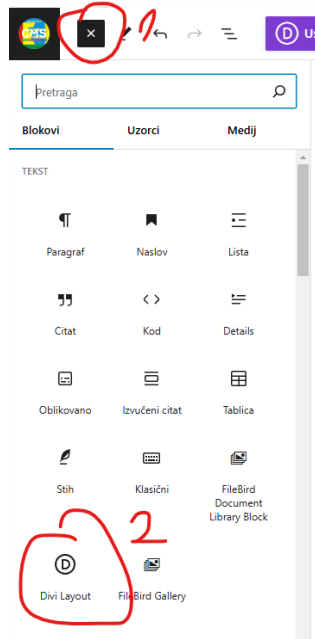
CMS

1

D Us

Pretraga

Blokovi

Uzorci

Medij

TEKST

Paragraf

Naslov

Lista

Citat

Kod

Details

Oblikovano

Izvučeni citat

Tablica

Stih

Klasični

FileBird Document Library Block

2

Divi Layout

FileBird Gallery